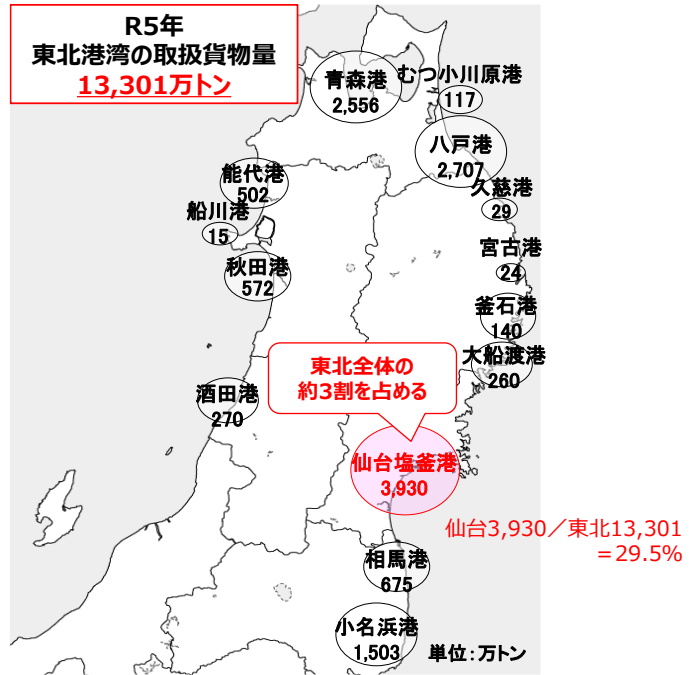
R5年
東北港湾の取扱貨物量
13,301万トン

青森港
2,556

むつ小川原港
117

八戸港
2,707

能代港
502

久慈港
29

船川港
15

宮古港
24

秋田港
572

釜石港
140

東北全体の
約3割を占める

大船渡港
260

酒田港
270

仙台塩釜港
3,930

仙台3,930／東北13,301
＝29.5%

相馬港
675

小名浜港
1,503

単位：万トン